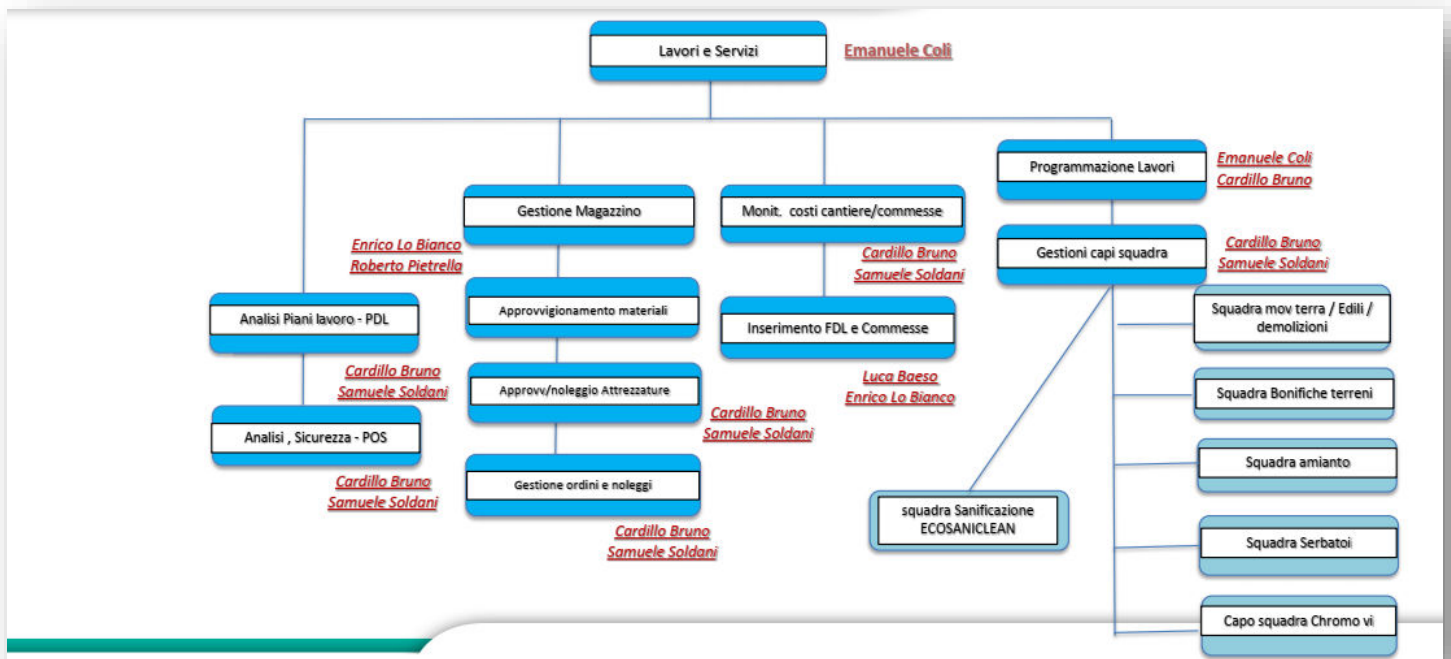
Lavori e Servizi
Emanuele Coli

Programmazione Lavori
Emanuele Coli
Cardillo Bruno

Gestione Magazzino
Enrico Lo Bianco
Roberto Pietrella

Monit. costi cantiere/commesse
Cardillo Bruno
Samuele Soldani

Gestioni capi squadra
Cardillo Bruno
Samuele Soldani

Analisi Piani lavoro - PDL
Cardillo Bruno
Samuele Soldani

Analisi , Sicurezza - POS
Cardillo Bruno
Samuele Soldani

Approvvigionamento materiali

Approvv/noleggio Attrezzature
Cardillo Bruno
Samuele Soldani

Gestione ordini e noleggi
Cardillo Bruno
Samuele Soldani

Inserimento FDL e Commesse
Luca Baeso
Enrico Lo Bianco

squadra Sanificazione ECOSANICLEAN

Squadra mov terra / Edili / demolizioni

Squadra Bonifiche terreni

Squadra amianto

Squadra Serbatoi

Capo squadra Chromo vi